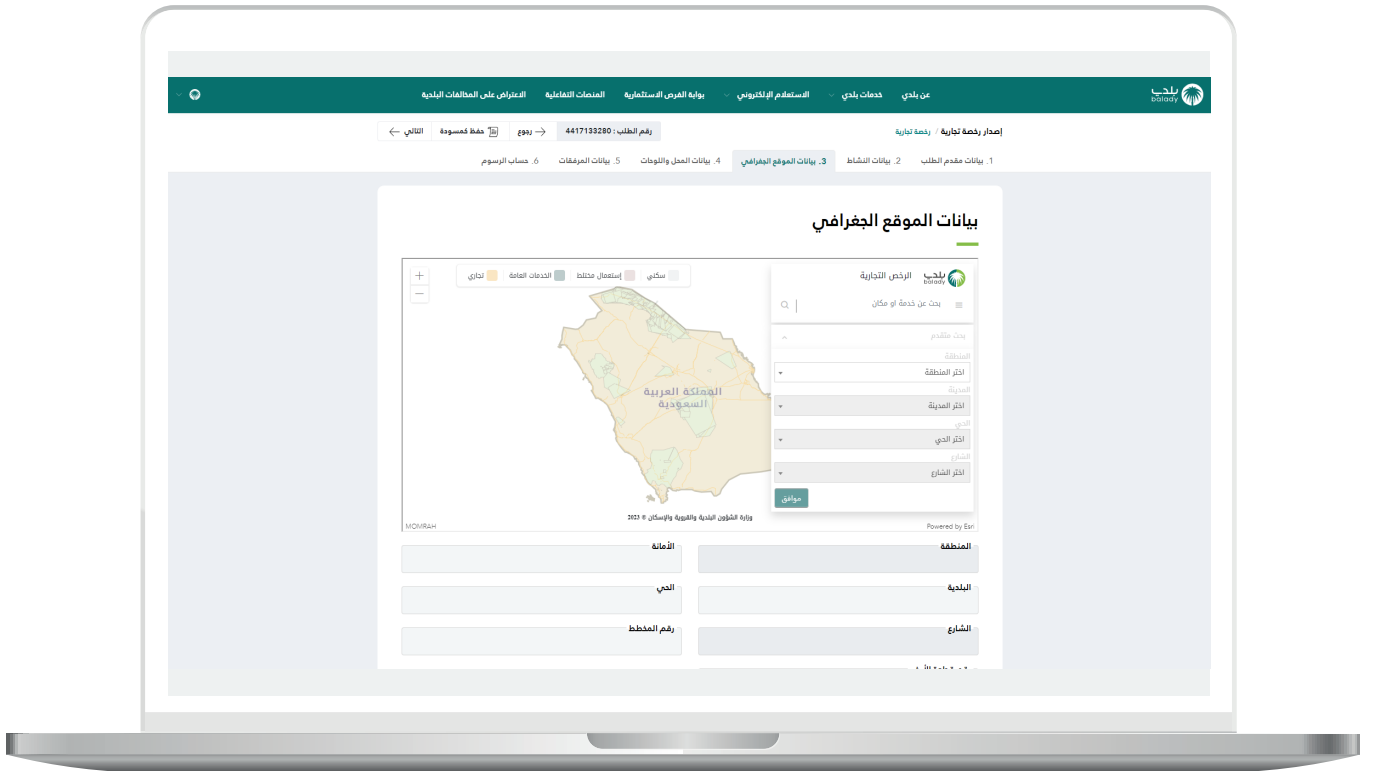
بلدي balady
عن بلدي
خدمات بلدي
الاستعلام الإلكتروني
بوابة الفرص الاستثمارية
المنصات التفاعلية
الاعتراض على المخالفات البلدية

إصدار رخصة تجارية / رخصة تجارية
رقم الطلب : 4417133280
رجوع
حفظ كمسودة
التالي

1. بيانات مقدم الطلب
2. بيانات النشاط
3. بيانات الموقع الجغرافي
4. بيانات المحل واللوحات
5. بيانات المرفقات
6. حساب الرسوم

بيانات الموقع الجغرافي

سكني
إستعمال مختلط
الخدمات العامة
تجاري

بلدي balady
الرخص التجارية
بحث عن خدمة أو مكان
بحث متقدم
المنطقة
اختر المنطقة
المدينة
اختر المدينة
الحي
اختر الحي
الشارع
اختر الشارع
موافق

المملكة العربية السعودية
وزارة الشؤون البلدية والقروية والإسكان © 2023
MOMRAH
Powered by Esri

المنطقة
الأمانة
البلدية
الحي
الشارع
رقم المخطط